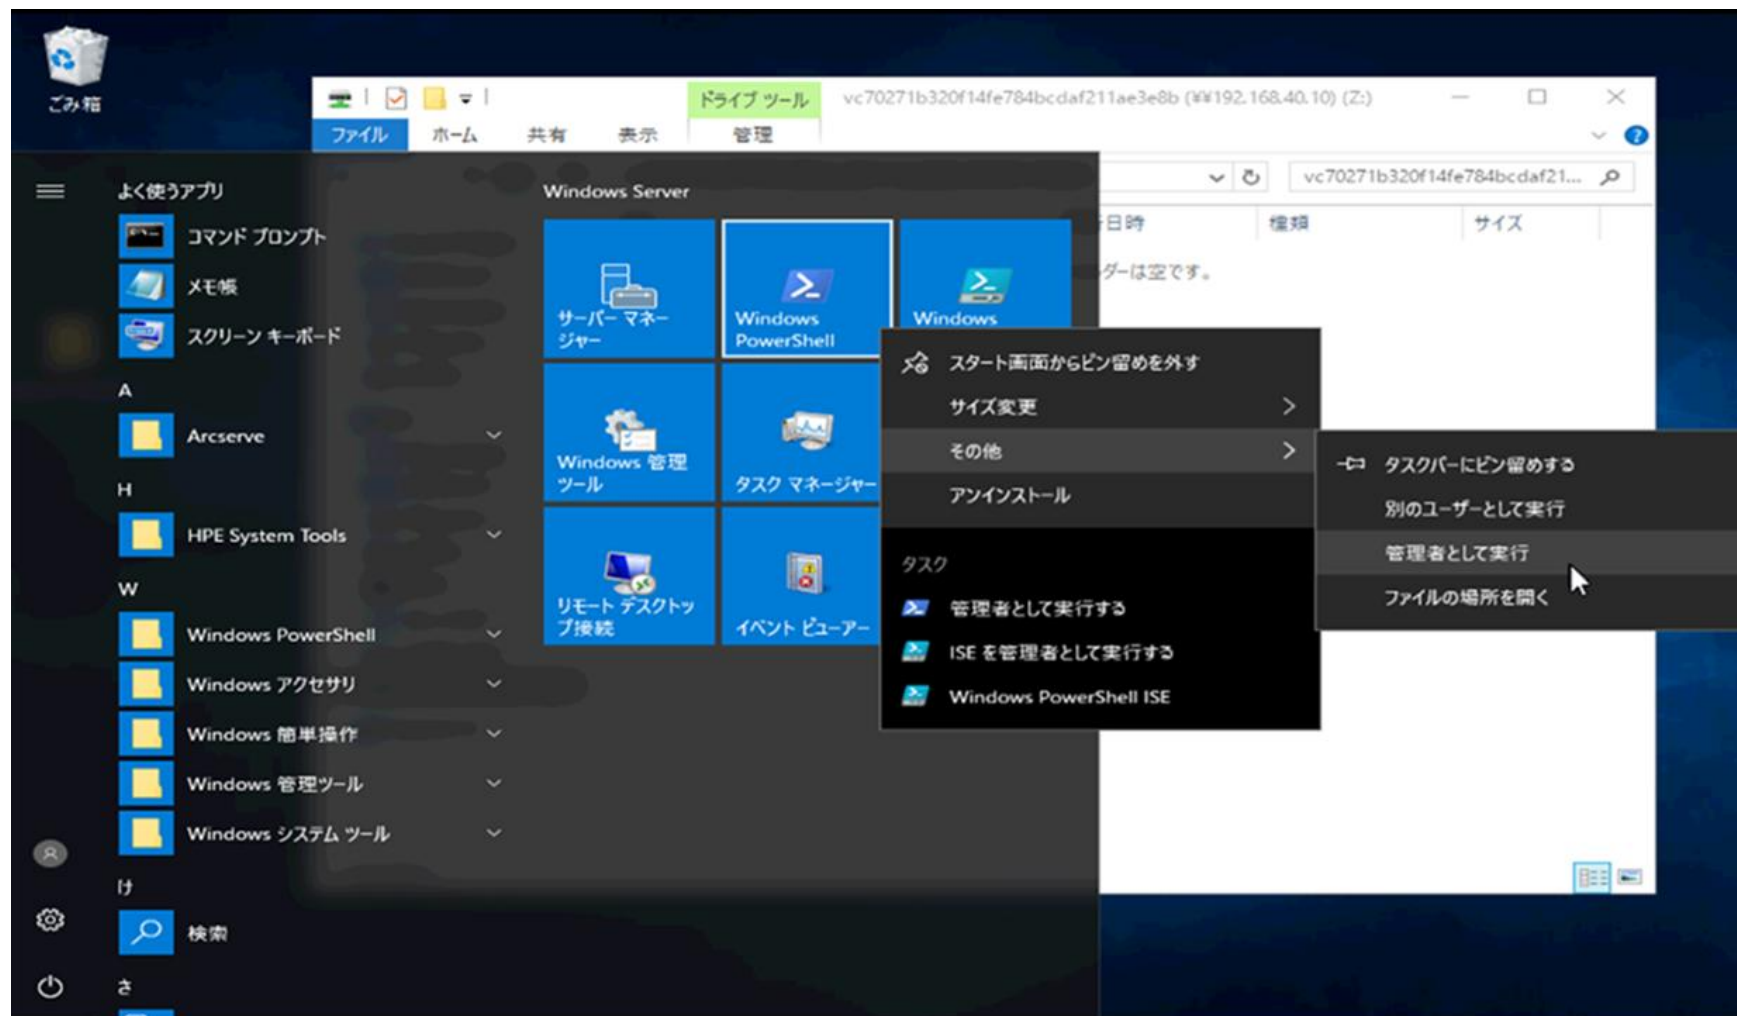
ごみ箱

ドライブ ツール
vc70271b320f14fe784bcdaf211ae3e8b (¥¥192.168.40.10) (Z:)
ファイル ホーム 共有 表示 管理

vc70271b320f14fe784bcdaf21...
日時 種類 サイズ
ダーは空です。

よく使うアプリ
コマンド プロンプト
メモ帳
スクリーン キーボード
A
Arcserve
H
HPE System Tools
W
Windows PowerShell
Windows アクセサリ
Windows 簡単操作
Windows 管理ツール
Windows システム ツール
け
検索
さ

Windows Server
サーバー マネージャー
Windows PowerShell
Windows
Windows 管理ツール
タスク マネージャー
リモート デスクトップ接続
イベント ビューアー

スタート画面からピン留めを外す
サイズ変更
その他
アンインストール
タスク
管理者として実行する
ISE を管理者として実行する
Windows PowerShell ISE

タスクバーにピン留めする
別のユーザーとして実行
管理者として実行
ファイルの場所を開く